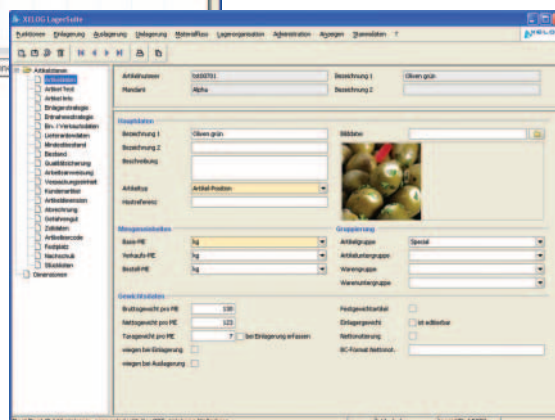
XELOG LagerSuite

Funktionen Einlagerung Auslagerung Umlagerung Materialfluss Lagerorganisation Administration Anzeigen Stammdaten ?

XELOG

Artikelstamm
Artikeldaten
Artikel Text
Artikel Info
Einlagerstrategie
Entnahmestrategie
Ein-/Verkaufsdaten
Lieferantendaten
Mindestbestand
Bestand
Qualitätssicherung
Arbeitsanweisung
Verpackungsmerkmal
Kundenartikel
Artikelkennzeichen
Abrechnung
Gefahrgut
Zolldaten
Artikelbarcode
Festplatz
Nachschub
Stücklisten
Dimensionen

Artikelnummer 1h100701 Bezeichnung 1 Oliven grün
Mandant Alpha Bezeichnung 2

Hauptdaten
Bezeichnung 1 Oliven grün
Bezeichnung 2
Beschreibung
Artikeltyp Artikel-Position
Hostreferenz
Bilddatei

Mengeneinheiten
Basis-ME kg
Verkaufs-ME kg
Bestell-ME kg

Gruppierung
Artikelgruppe Special
Artikelunterguppe
Warengruppe
Warenuntergruppe

Gewichtsdaten
Bruttogewicht pro ME 130
Nettogewicht pro ME 123
Taragewicht pro ME 7 bei Einlagerung erfassen
wiegen bei Einlagerung
wiegen bei Auslagerung
Festgewichtartikel
Einlagergewicht ist editierbar
Nettonotierung
BC-Format Nettonot.